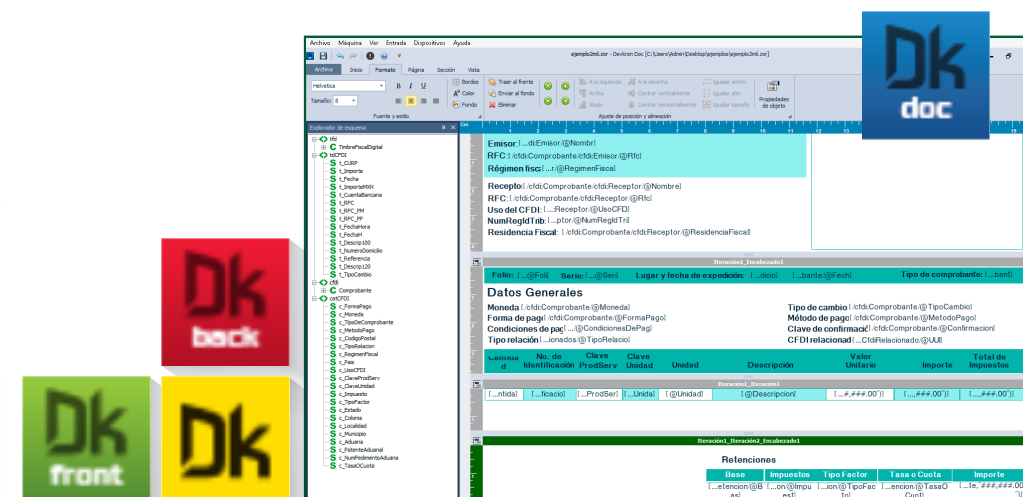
Dk doc

Dk back

Dk front

Dk

Archivo Máquina Ver Entrada Dispositivos Ayuda

ejemplo2mil.zsr - Dexiron Doc [C:\Users\Admin\Desktop\ejemplos\ejemplo2mil.zsr]

Archivo Inicio Formato Página Sección Vista

Helvetica

Tamaño: 8

Bordes Color Fondo

Traer al frente Enviar al fondo Eliminar

A la izquierda Arriba Abajo A la derecha Centrar verticalmente Centrar horizontalmente Igualar ancho Igualar alto Igualar tamaño

Propiedades de objeto

Fuente y estilo

Ajuste de posición y alineación

Explorador de esquema

tfd
TimbreFiscalDigital
tdCFDI
t_CURP
t_Importe
t_Fecha
t_ImporteMXN
t_CuentaBancaria
t_RFC
t_RFC_PM
t_RFC_PF
t_FechaHora
t_FechaH
t_Descrip100
t_NumeroDomicilio
t_Referencia
t_Descrip120
t_TipoCambio
cfdi
Comprobante
catCFDI
c_FormaPago
c_Moneda
c_TipoDeComprobante
c_MetodoPago
c_CodigoPostal
c_TipoRelacion
c_RegimenFiscal
c_Pais
c_UsoCFDI
c_ClaveProdServ
c_ClaveUnidad
c_Impuesto
c_TipoFactor
c_Estado
c_Colonia
c_Localidad
c_Municipio
c_Aduana
c_PatenteAduanal
c_NumPedimentoAduana
c_TasaOCuota

Emisor: [...di:Emisor/@Nombre]
RFC: [/cfdi:Comprobante/cfdi:Emisor/@Rfc]
Régimen fisc: [...r/@RegimenFiscal]

Receptor: [/cfdi:Comprobante/cfdi:Receptor/@Nombre]
RFC: [/cfdi:Comprobante/cfdi:Receptor/@Rfc]
Uso del CFDI: [...Receptor/@UsoCFDI]
NumRegIdTrib: [...ptor/@NumRegIdTrib]
Residencia Fiscal: [/cfdi:Comprobante/cfdi:Receptor/@ResidenciaFiscal]

Iteración1_Encabezado1

Folio: [...@Foli] Serie: [...@Seri] Lugar y fecha de expedición: [...dicio] [...bante/@Fech] Tipo de comprobante: [...bant]

Datos Generales

Moneda [/cfdi:Comprobante/@Moneda]
Forma de pag [/cfdi:Comprobante/@FormaPago]
Condiciones de pag [...@CondicionesDePag]
Tipo relación [...ionados/@TipoRelacio]

Tipo de cambio [/cfdi:Comprobante/@TipoCambio]
Método de pag [/cfdi:Comprobante/@MetodoPago]
Clave de confirmaci [/cfdi:Comprobante/@Confirmacion]
CFDI relacionad [...CfdiRelacionado/@UUI]

| Cantidad | No. de Identificación | Clave ProdServ | Clave Unidad | Unidad | Descripción | Valor Unitario | Importe | Total de Impuestos |

Iteración1_Iteración1

[...ntida] [...ficacio] [...ProdSer] [...Unida] [@Unidad] [@Descripcion] [...#,###.00"] [...,###.00"] [...,###.00"]

Iteración1_Iteración2_Encabezado1

Retenciones

| Base | Impuestos | Tipo Factor | Tasa o Cuota | Importe |
|---|---|---|---|---|
| [...etencion:@Base] | [...on/@Impuesto] | [...ion/@TipoFactor] | [...etencion/@TasaOCuota] | [...te, ###,###.00 |